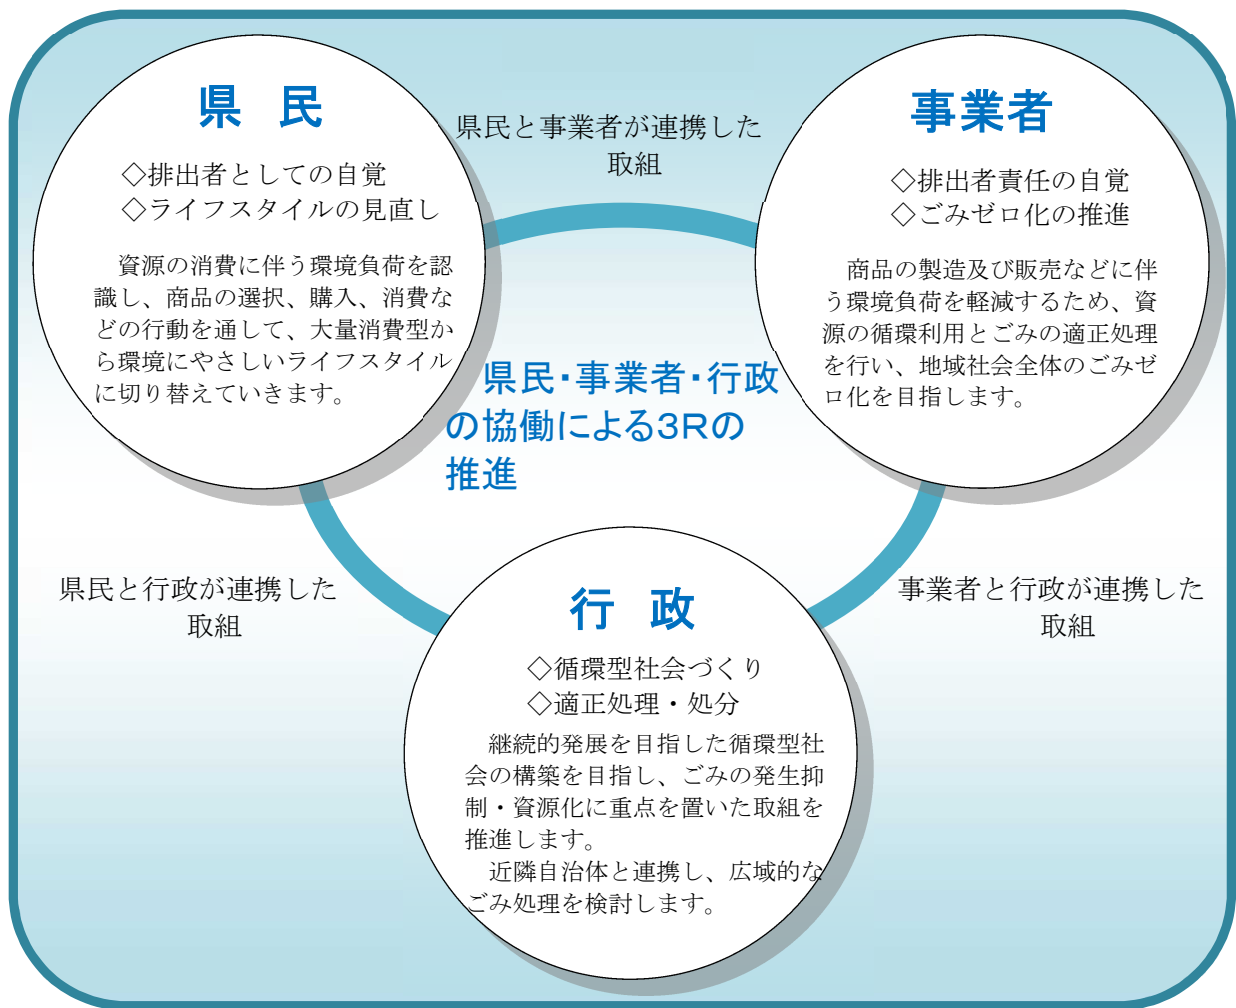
県　民

◇排出者としての自覚
◇ライフスタイルの見直し

資源の消費に伴う環境負荷を認識し、商品の選択、購入、消費などの行動を通して、大量消費型から環境にやさしいライフスタイルに切り替えていきます。

県民と事業者が連携した取組

事業者

◇排出者責任の自覚
◇ごみゼロ化の推進

商品の製造及び販売などに伴う環境負荷を軽減するため、資源の循環利用とごみの適正処理を行い、地域社会全体のごみゼロ化を目指します。

県民・事業者・行政の協働による3Rの推進

県民と行政が連携した取組

事業者と行政が連携した取組

行　政

◇循環型社会づくり
◇適正処理・処分

継続的発展を目指した循環型社会の構築を目指し、ごみの発生抑制・資源化に重点を置いた取組を推進します。
近隣自治体と連携し、広域的なごみ処理を検討します。